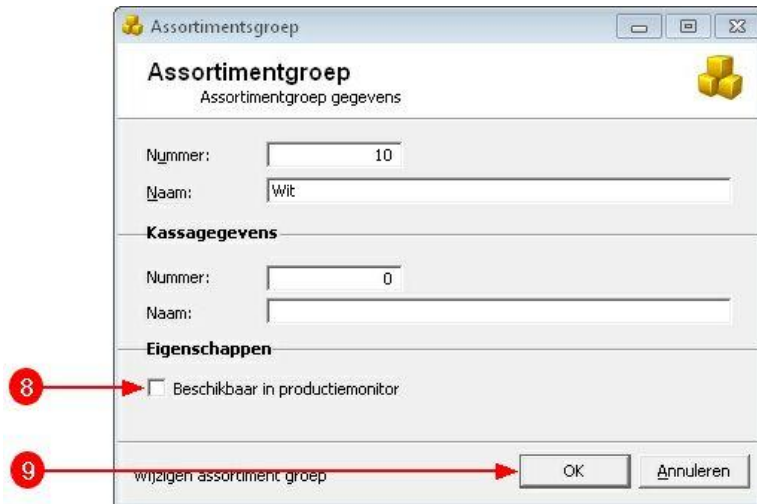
Assortimentsgroep

Assortimentgroep
Assortimentgroep gegevens

Nummer: 10
Naam: Wit

Kassagegevens

Nummer: 0
Naam:

Eigenschappen

8

Beschikbaar in productiemonitor

9

Wijzigen assortiment groep

OK

Annuleren